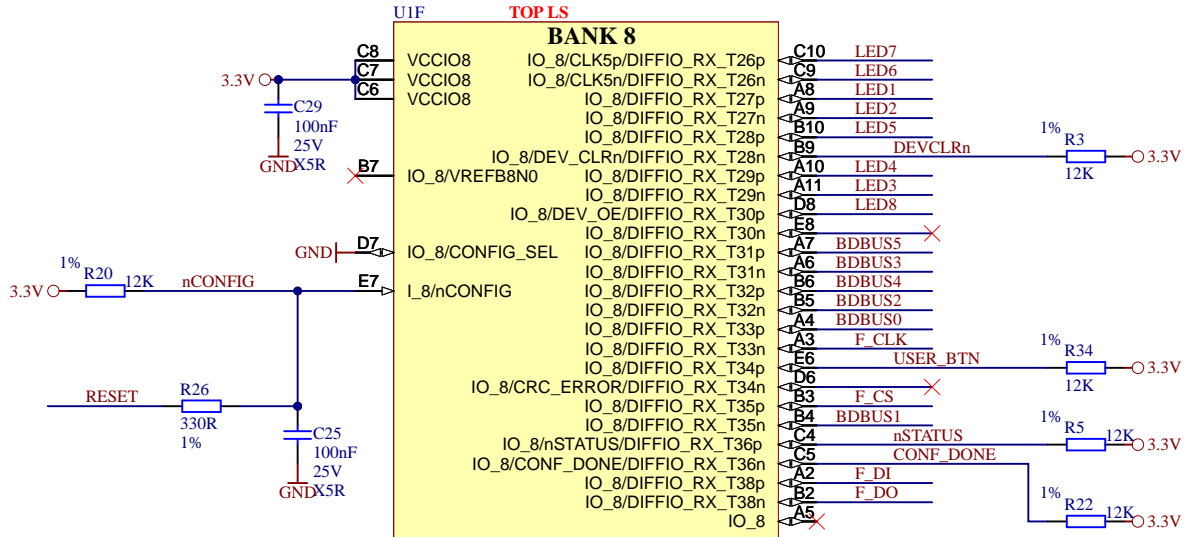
U1F
TOP LS
BANK 8

3.3V
C29
100nF
25V
X5R
GND

C8 VCCIO8
C7 VCCIO8
C6 VCCIO8
B7 IO_8/VREFB8N0
GND D7 IO_8/CONFIG_SEL
E7 I_8/nCONFIG

1%
R20
3.3V 12K nCONFIG

RESET
R26
330R
1%

C25
100nF
25V
X5R
GND

IO_8/CLK5p/DIFFIO_RX_T26p C10 LED7
IO_8/CLK5n/DIFFIO_RX_T26n C9 LED6
IO_8/DIFFIO_RX_T27p A8 LED1
IO_8/DIFFIO_RX_T27n A9 LED2
IO_8/DIFFIO_RX_T28p B10 LED5
IO_8/DEV_CLRn/DIFFIO_RX_T28n B9 DEVCLRn
IO_8/DIFFIO_RX_T29p A10 LED4
IO_8/DIFFIO_RX_T29n A11 LED3
IO_8/DEV_OE/DIFFIO_RX_T30p D8 LED8
IO_8/DIFFIO_RX_T30n E8
IO_8/DIFFIO_RX_T31p A7 BDBUS5
IO_8/DIFFIO_RX_T31n A6 BDBUS3
IO_8/DIFFIO_RX_T32p B6 BDBUS4
IO_8/DIFFIO_RX_T32n B5 BDBUS2
IO_8/DIFFIO_RX_T33p A4 BDBUS0
IO_8/DIFFIO_RX_T33n A3 F_CLK
IO_8/DIFFIO_RX_T34p E6 USER_BTN
IO_8/CRC_ERROR/DIFFIO_RX_T34n D6
IO_8/DIFFIO_RX_T35p B3 F_CS
IO_8/DIFFIO_RX_T35n B4 BDBUS1
IO_8/nSTATUS/DIFFIO_RX_T36p C4 nSTATUS
IO_8/CONF_DONE/DIFFIO_RX_T36n C5 CONF_DONE
IO_8/DIFFIO_RX_T38p A2 F_DI
IO_8/DIFFIO_RX_T38n B2 F_DO
IO_8 A5

1%
R3
12K
3.3V

1%
R34
12K
3.3V

1%
R5
12K
3.3V

1%
R22
12K
3.3V